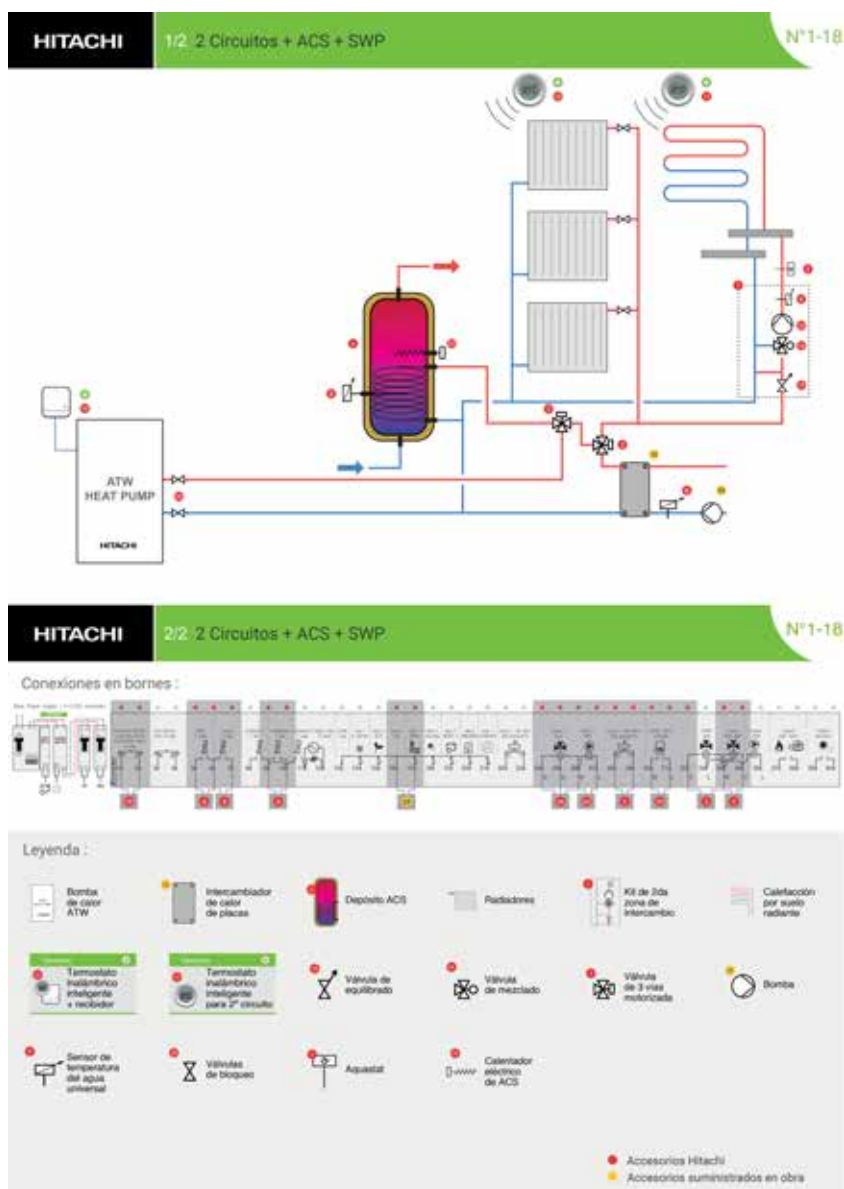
HITACHI 1/2 2 Circuitos + ACS + SWP N°1-18

ATW HEAT PUMP

HITACHI

HITACHI 2/2 2 Circuitos + ACS + SWP N°1-18

Conexiones en bornes :

Leyenda :

Bomba de calor ATW

Intercambiador de calor de placas

Depósito ACS

Radiadores

Kit de 2da zona de intercambio

Calefacción por suelo radiante

Termostato inalámbrico inteligente + recibidor

Termostato inalámbrico inteligente para 2° circuito

Válvula de equilibrado

Válvula de mezclado

Válvula de 3 vías motorizada

Bomba

Sensor de temperatura del agua universal

Válvulas de bloqueo

Aquastat

Calentador eléctrico de ACS

Accesorios Hitachi

Accesorios suministrados en obra